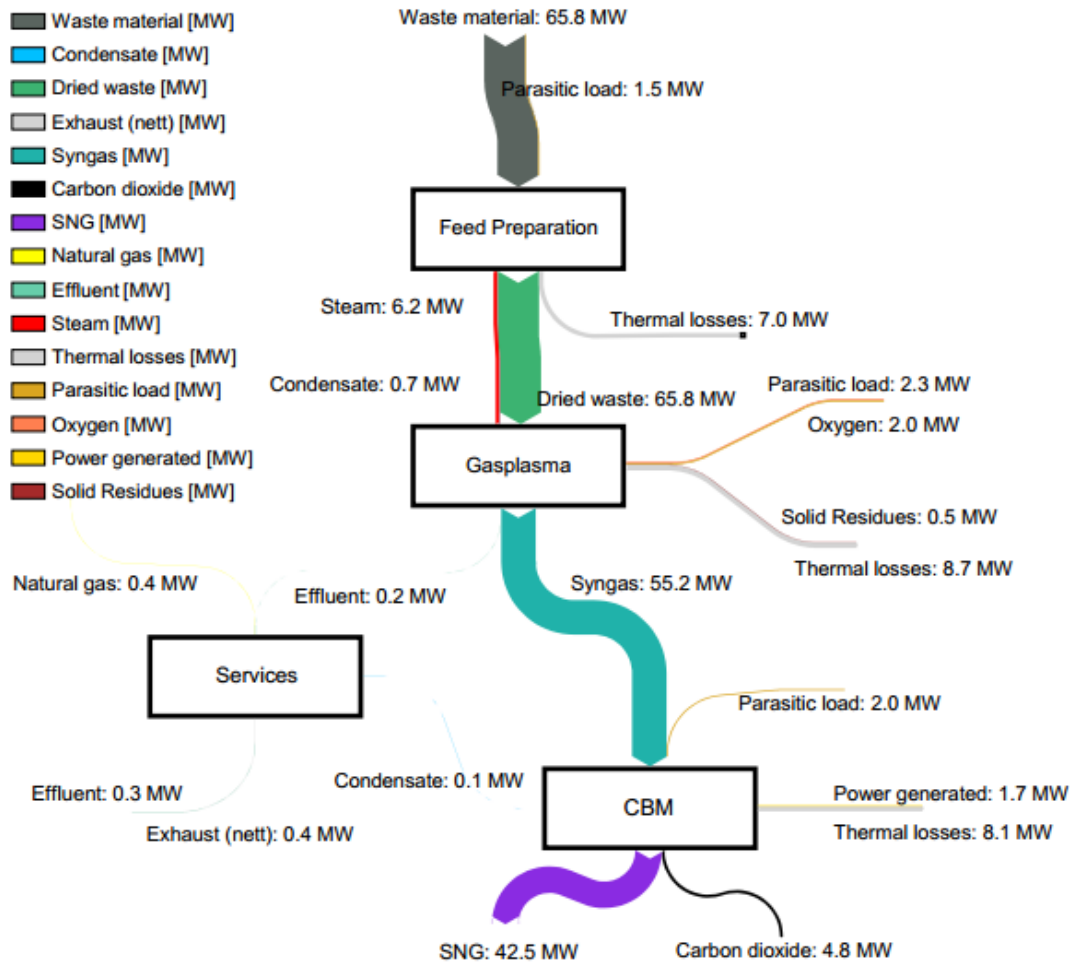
Waste material [MW]
Condensate [MW]
Dried waste [MW]
Exhaust (nett) [MW]
Syngas [MW]
Carbon dioxide [MW]
SNG [MW]
Natural gas [MW]
Effluent [MW]
Steam [MW]
Thermal losses [MW]
Parasitic load [MW]
Oxygen [MW]
Power generated [MW]
Solid Residues [MW]

Waste material: 65.8 MW
Parasitic load: 1.5 MW
Feed Preparation
Steam: 6.2 MW
Thermal losses: 7.0 MW
Condensate: 0.7 MW
Dried waste: 65.8 MW
Parasitic load: 2.3 MW
Oxygen: 2.0 MW
Gasplasma
Solid Residues: 0.5 MW
Thermal losses: 8.7 MW
Natural gas: 0.4 MW
Effluent: 0.2 MW
Syngas: 55.2 MW
Services
Parasitic load: 2.0 MW
Effluent: 0.3 MW
Condensate: 0.1 MW
CBM
Power generated: 1.7 MW
Thermal losses: 8.1 MW
Exhaust (nett): 0.4 MW
SNG: 42.5 MW
Carbon dioxide: 4.8 MW